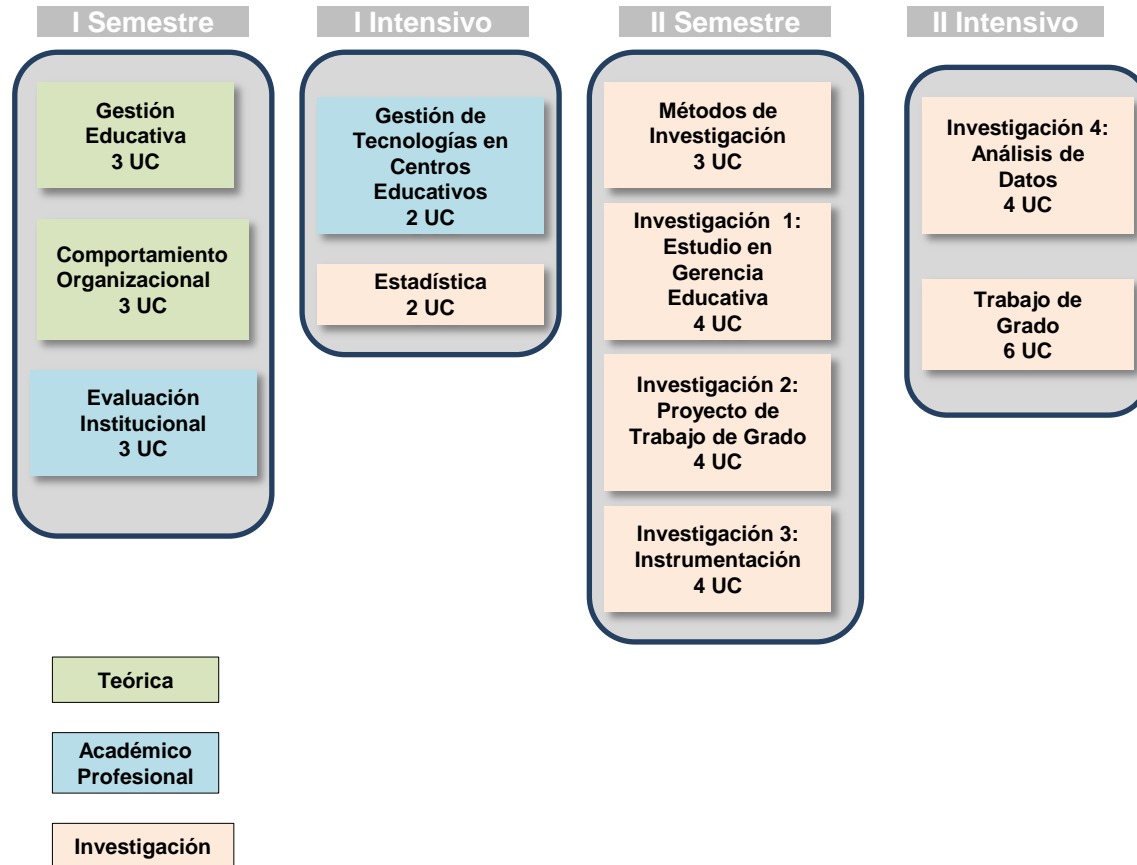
I Semestre

Gestión Educativa
3 UC

Comportamiento Organizacional
3 UC

Evaluación Institucional
3 UC

I Intensivo

Gestión de Tecnologías en Centros Educativos
2 UC

Estadística
2 UC

II Semestre

Métodos de Investigación
3 UC

Investigación 1: Estudio en Gerencia Educativa
4 UC

Investigación 2: Proyecto de Trabajo de Grado
4 UC

Investigación 3: Instrumentación
4 UC

II Intensivo

Investigación 4: Análisis de Datos
4 UC

Trabajo de Grado
6 UC

Teórica

Académico Profesional

Investigación